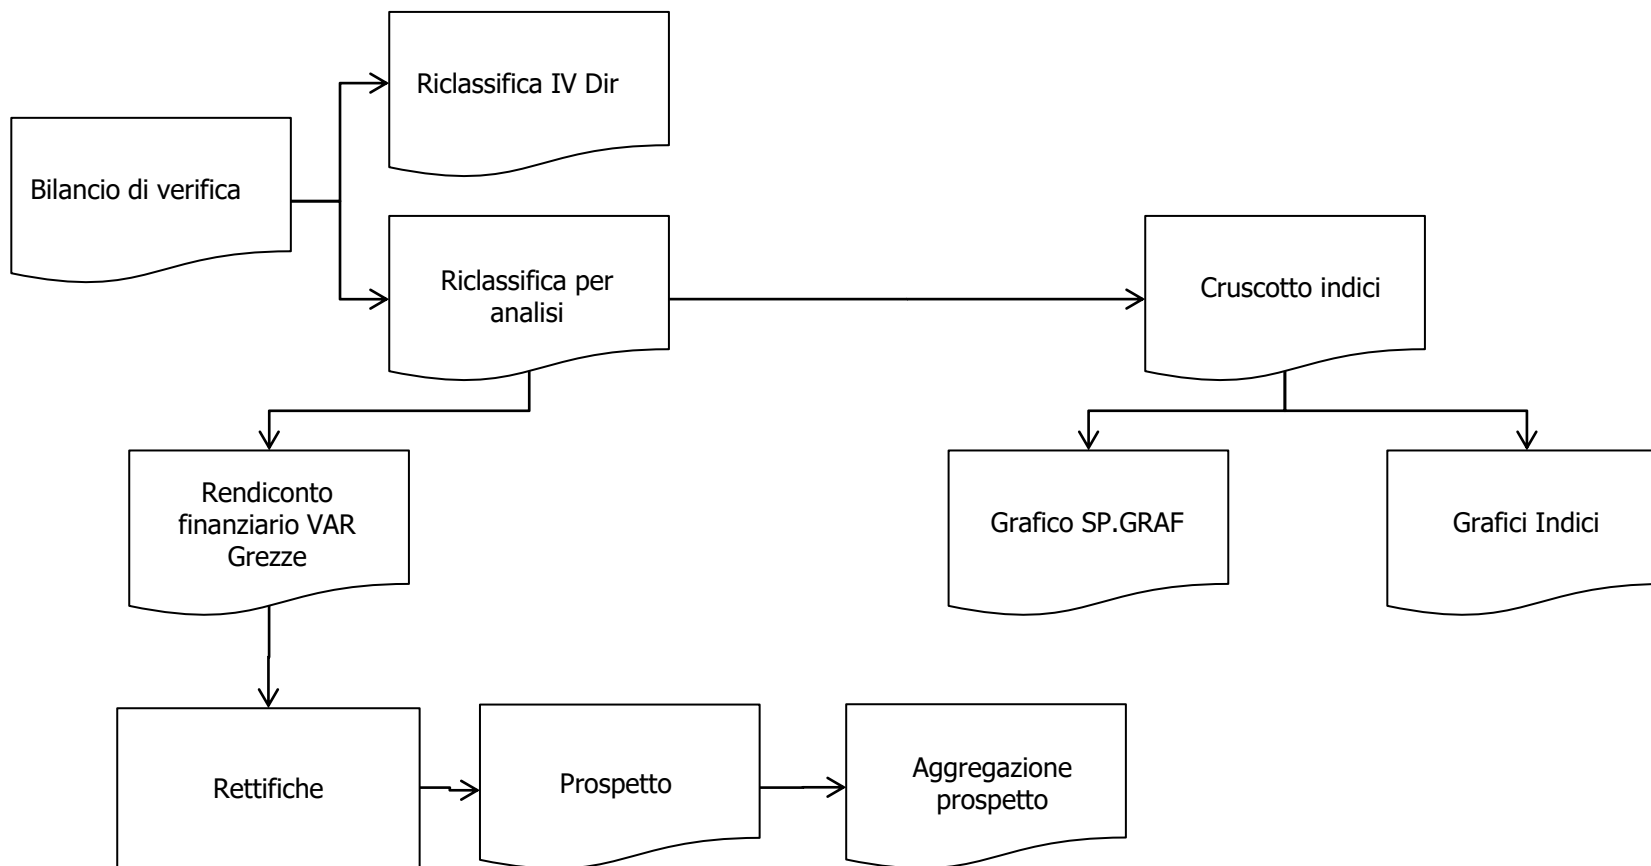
Riclassifica IV Dir

Bilancio di verifica

Riclassifica per analisi

Cruscotto indici

Rendiconto finanziario VAR Grezze

Grafico SP.GRAF

Grafici Indici

Rettifiche

Prospetto

Aggregazione prospetto